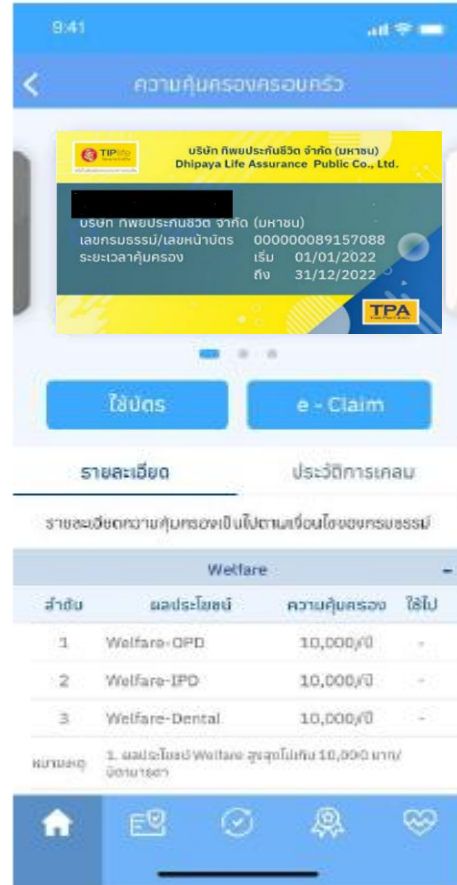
9:41

ความคุ้มครองครอบครัว

TIPlife

บริษัท ทิพยประกันชีวิต จำกัด (มหาชน)
Dhipaya Life Assurance Public Co., Ltd.

บริษัท ทิพยประกันชีวิต จำกัด (มหาชน)
เลขกรมธรรม์/เลขหน้าบัตร 000000089157088
ระยะเวลาคุ้มครอง เริ่ม 01/01/2022
ถึง 31/12/2022

TPA

ใช้บัตร

e - Claim

รายละเอียด

ประวัติการเคลม

รายละเอียดความคุ้มครองเป็นไปตามเงื่อนไขของกรมธรรม์

Welfare

| ลำดับ | ผลประโยชน์ | ความคุ้มครอง | ใช้ไป |
|---|---|---|---|
| 1 | Welfare-OPD | 10,000/ปี | - |
| 2 | Welfare-IPD | 10,000/ปี | - |
| 3 | Welfare-Dental | 10,000/ปี | - |

หมายเหตุ 1. ผลประโยชน์ Welfare สูงสุดไม่เกิน 10,000 บาท/ปีตามรายปี